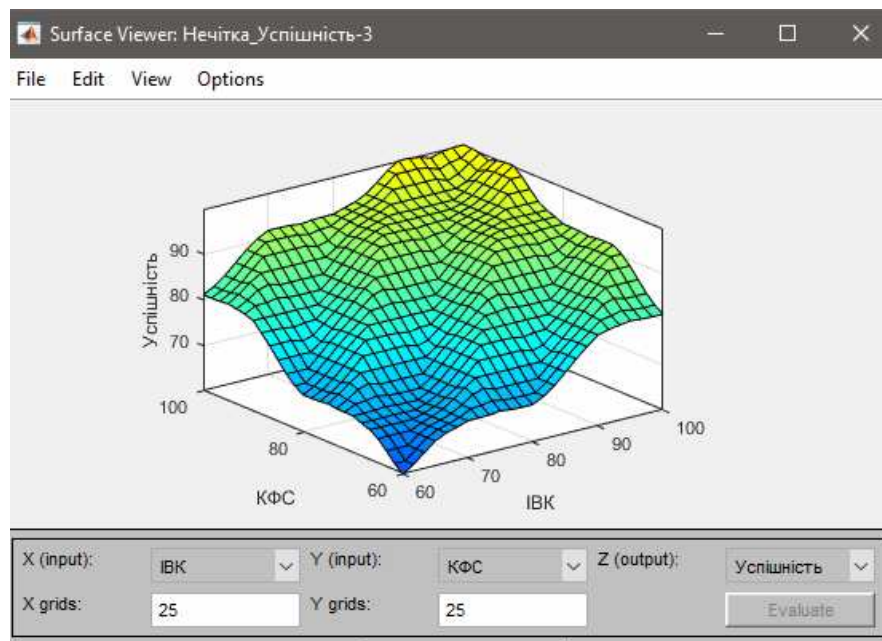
Surface Viewer: Нечітка_Успішність-3

File Edit View Options

Успішність
90
80
70

100
80
60
КФС

60
70
80
90
100
ІВК

X (input): ІВК
Y (input): КФС
Z (output): Успішність
X grids: 25
Y grids: 25
Evaluate